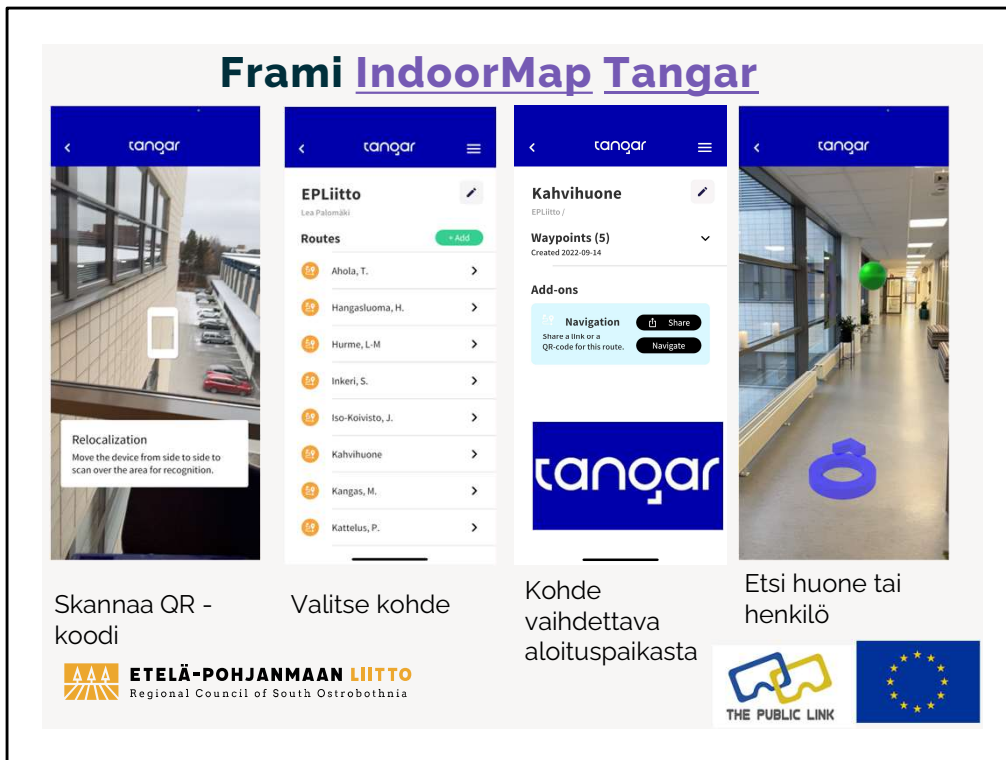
Frami IndoorMap Tangar

tangar

Relocalization
Move the device from side to side to scan over the area for recognition.

Skannaa QR - koodi

tangar

EPLiitto
Lea Palomäki

Routes
+ Add

Ahola, T.
Hangasluoma, H.
Hurme, L-M
Inkeri, S.
Iso-Koivisto, J.
Kahvihuone
Kangas, M.
Kattelus, P.

Valitse kohde

tangar

Kahvihuone
EPLiitto /

Waypoints (5)
Created 2022-09-14

Add-ons

Navigation
Share a link or a QR-code for this route.
Share
Navigate

tangar

Kohde vaihdettava aloituspaikasta

tangar

Etsi huone tai henkilö

ETELÄ-POHJANMAAN LIITTO
Regional Council of South Ostrobothnia

THE PUBLIC LINK